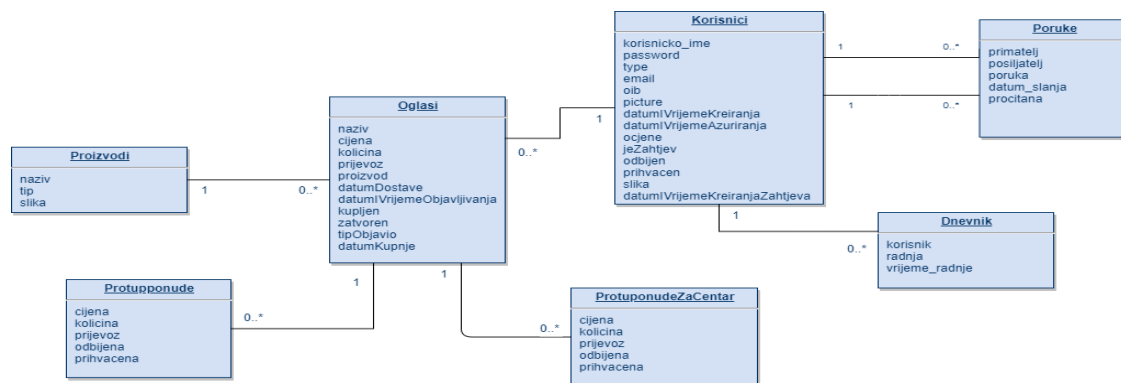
Korisnici
korisnicko_ime
password
type
email
oib
picture
datumIVrijemeKreiranja
datumIVrijemeAzuriranja
ocjene
jeZahtjev
odbijen
prihvacen
slika
datumIVrijemeKreiranjaZahtjeva

Poruke
primatelj
posiljatelj
poruka
datum_slanja
procitana

1
0..*
1
0..*

Oglasi
naziv
cijena
kolicina
prijevoz
proizvod
datumDostave
datumIVrijemeObjavljivanja
kupljen
zatvoren
tipObjavio
datumKupnje

1
0..*

Proizvodi
naziv
tip
slika

1
0..*

1

Dnevnik
korisnik
radnja
vrijeme_radnje

0..*

Protupponude
cijena
kolicina
prijevoz
odbijena
prihvacena

1
0..*

1
0..*

ProtuponudeZaCentar
cijena
kolicina
prijevoz
odbijena
prihvacena